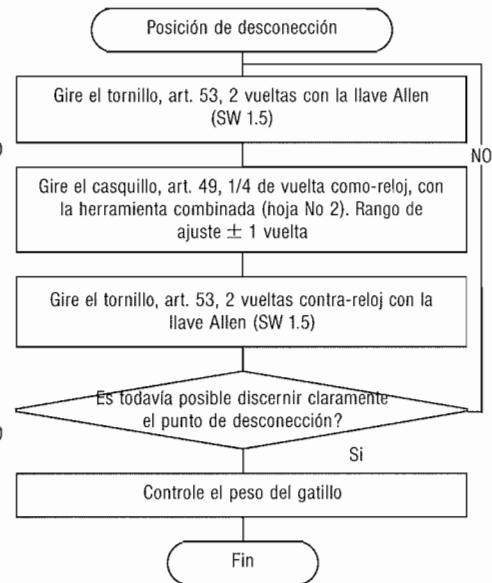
Posición de desconección

Gire el tornillo, art. 53, 2 vueltas con la llave Allen (SW 1.5)

NO

Gire el casquillo, art. 49, 1/4 de vuelta como-reloj, con la herramienta combinada (hoja No 2). Rango de ajuste $\pm$ 1 vuelta

Gire el tornillo, art. 53, 2 vueltas contra-reloj con la llave Allen (SW 1.5)

Es todavía posible discernir claramente el punto de desconección?

Si

Controle el peso del gatillo

Fin